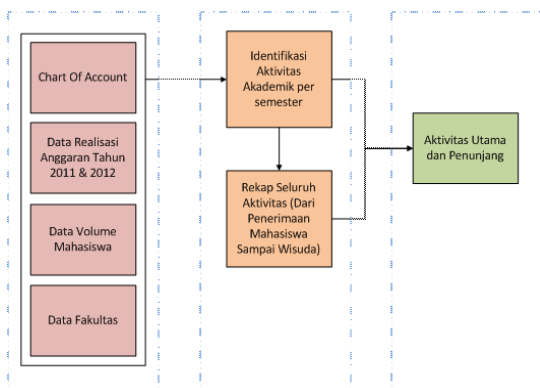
Chart Of Account

Data Realisasi Anggaran Tahun 2011 & 2012

Data Volume Mahasiswa

Data Fakultas

Identifikasi Aktivitas Akademik per semester

Rekap Seluruh Aktivitas (Dari Penerimaan Mahasiswa Sampai Wisuda)

Aktivitas Utama dan Penunjang